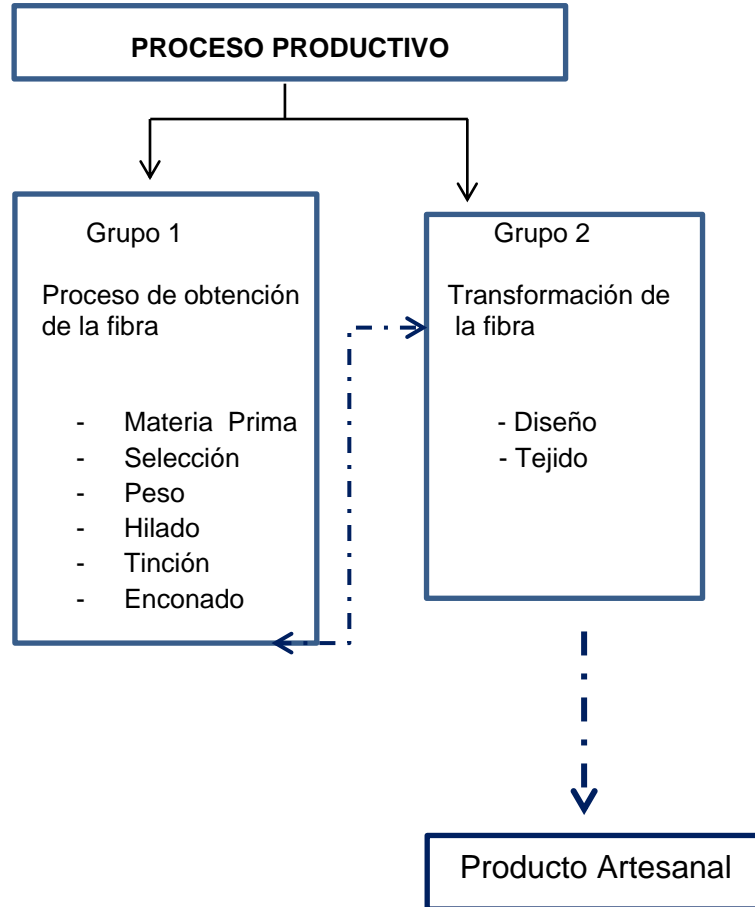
PROCESO PRODUCTIVO

Grupo 1

Proceso de obtención de la fibra

- Materia Prima
- Selección
- Peso
- Hilado
- Tinción
- Enconado

Grupo 2

Transformación de la fibra

- Diseño
- Tejido

Producto Artesanal